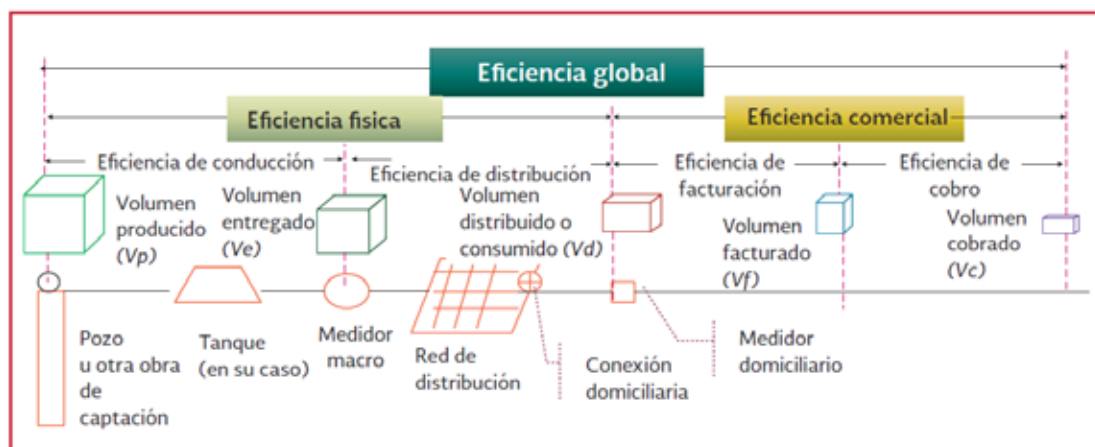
Eficiencia global

Eficiencia fisica

Eficiencia comercial

Eficiencia de conducción

Eficiencia de distribución

Eficiencia de facturación

Eficiencia de cobro

Volumen producido (Vp)

Volumen entregado (Ve)

Volumen distribuido o consumido (Vd)

Volumen facturado (Vf)

Volumen cobrado (Vc)

Pozo u otra obra de captación

Tanque (en su caso)

Medidor macro

Red de distribución

Conexión domiciliaria

Medidor domiciliario